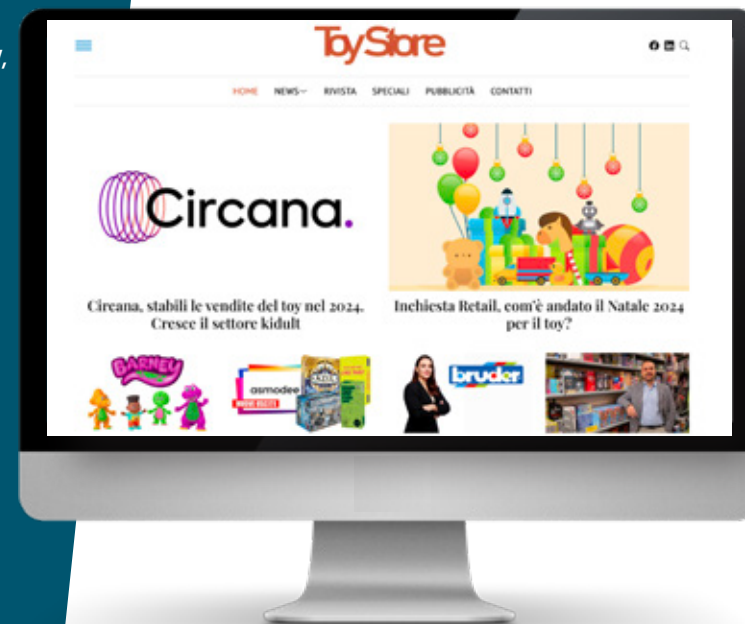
,

ToyStore

HOME NEWS RIVISTA SPECIALI PUBBLICITÀ CONTATTI

Circana.

Circana, stabili le vendite del toy nel 2024. Cresce il settore kidult

Inchiesta Retail, com'è andato il Natale 2024 per il toy?

BARNEY

asmodee

bruder